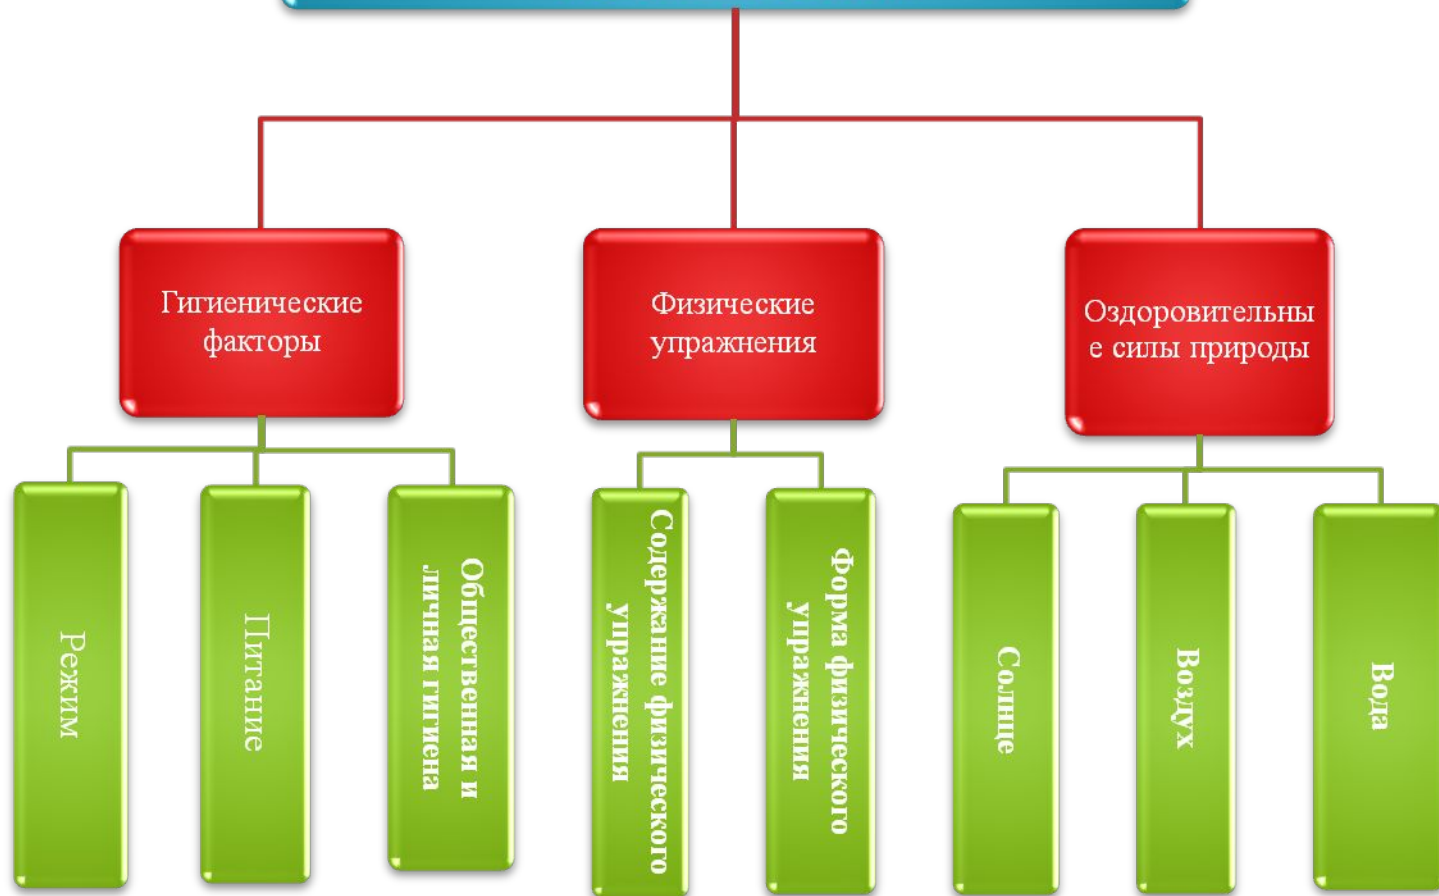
Гигиенические факторы

Физические упражнения

Оздоровительные силы природы

Режим

Питание

Общественная и личная гигиена

Содержание физического упражнения

Форма физического упражнения

Солнце

Воздух

Вода